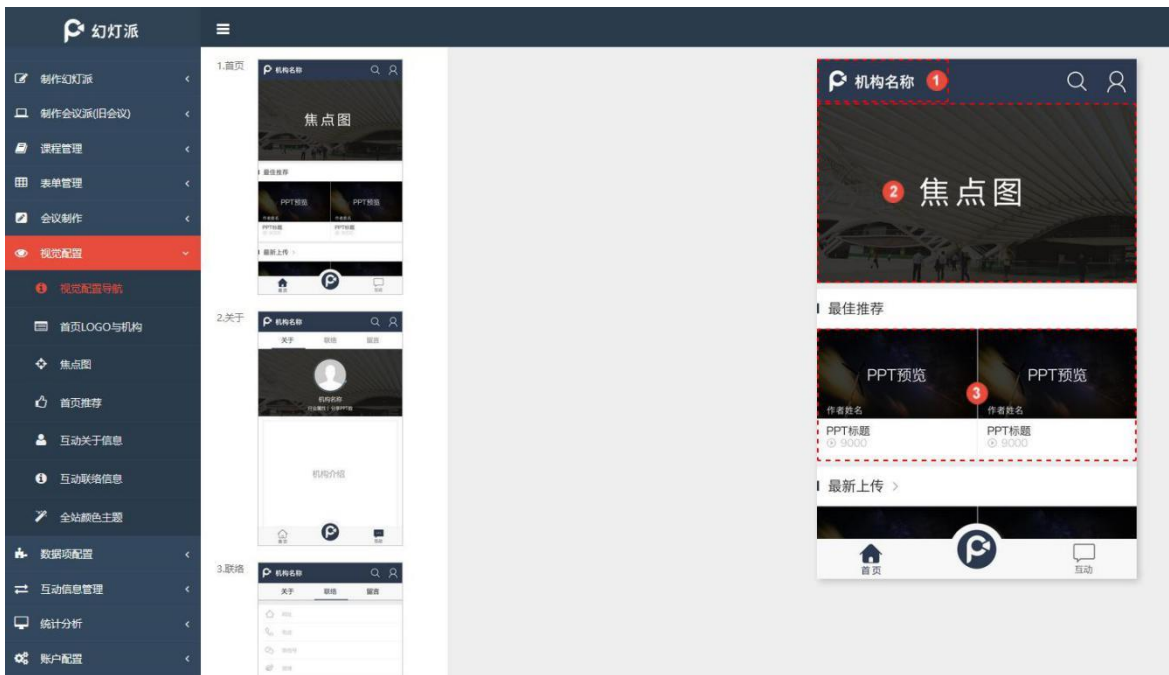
幻灯派

制作幻灯派
制作会议派(旧会议)
课程管理
表单管理
会议制作
视觉配置
视觉配置导航
首页LOGO与机构
焦点图
首页推荐
互动关于信息
互动联络信息
全站颜色主题
数据项配置
互动信息管理
统计分析
账户配置

1.首页
机构名称
焦点图
最佳推荐
PPT预览
PPT预览
PPT标题
PPT标题
最新上传
首页
互动

2.关于
机构名称
关于
联络
留言
机构名称
机构介绍

3.联络
机构名称
关于
联络
留言

机构名称 1
2 焦点图
最佳推荐
PPT预览
作者姓名
PPT标题
9000
3
PPT预览
作者姓名
PPT标题
9000
最新上传 >
首页
互动